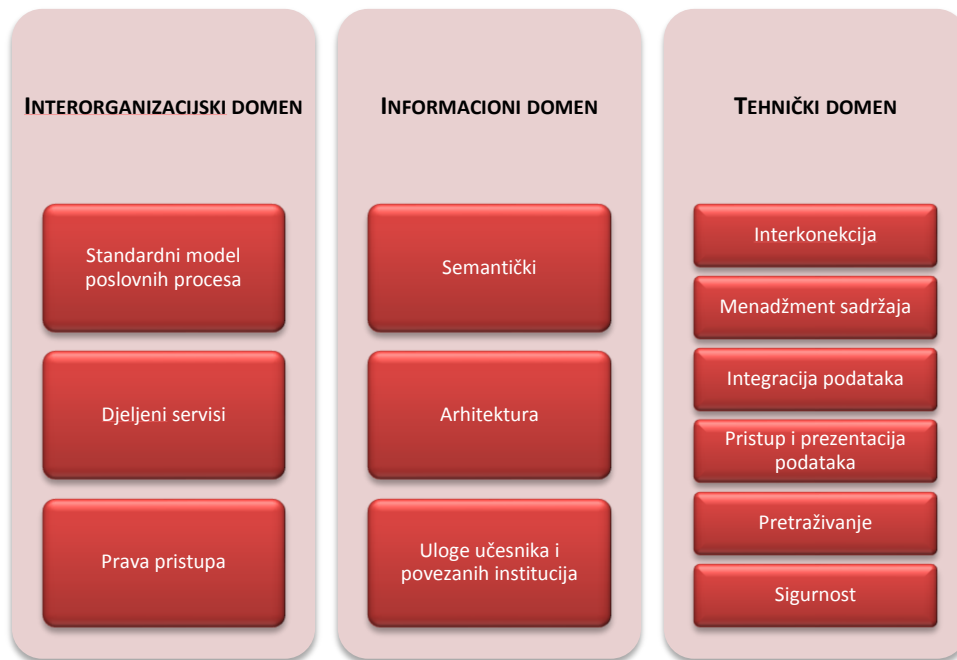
INTERORGANIZACIJSKI DOMEN

Standardni model poslovnih procesa

Djeljeni servisi

Prava pristupa

INFORMACIONI DOMEN

Semantički

Arhitektura

Uloge učesnika i povezanih institucija

TEHNIČKI DOMEN

Interkonekcija

Menadžment sadržaja

Integracija podataka

Pristup i prezentacija podataka

Pretraživanje

Sigurnost